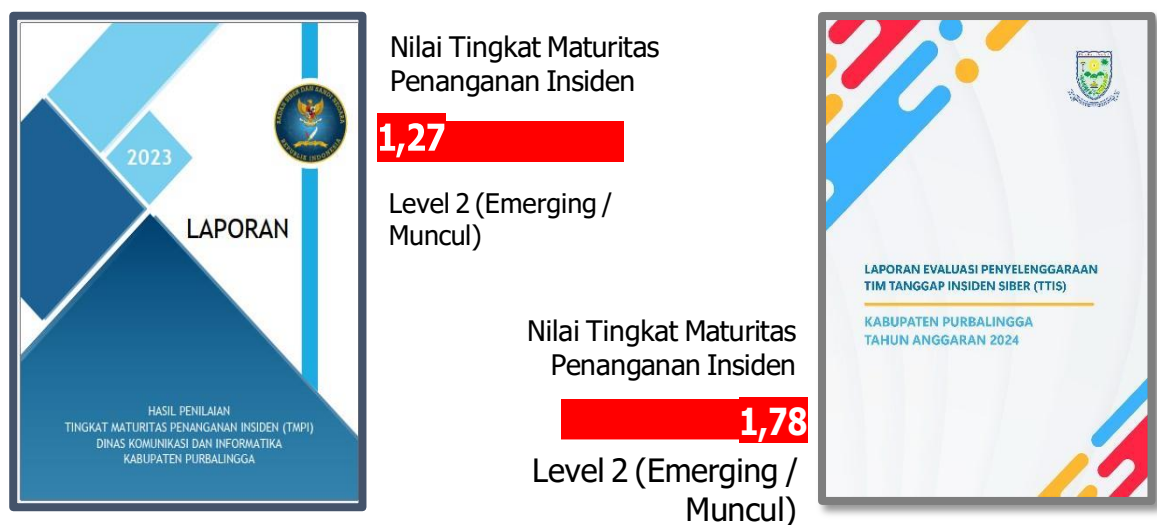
2023

LAPORAN

HASIL PENILAIAN
TINGKAT MATURITAS PENANGANAN INSIDEN (TMPI)
DINAS KOMUNIKASI DAN INFORMATIKA
KABUPATEN PURBALINGGA

Nilai Tingkat Maturitas Penanganan Insiden

1,27

Level 2 (Emerging / Muncul)

Nilai Tingkat Maturitas Penanganan Insiden

1,78

Level 2 (Emerging / Muncul)

LAPORAN EVALUASI PENYELENGGARAAN TIM TANGGAP INSIDEN SIBER (TTIS)

KABUPATEN PURBALINGGA
TAHUN ANGGARAN 2024